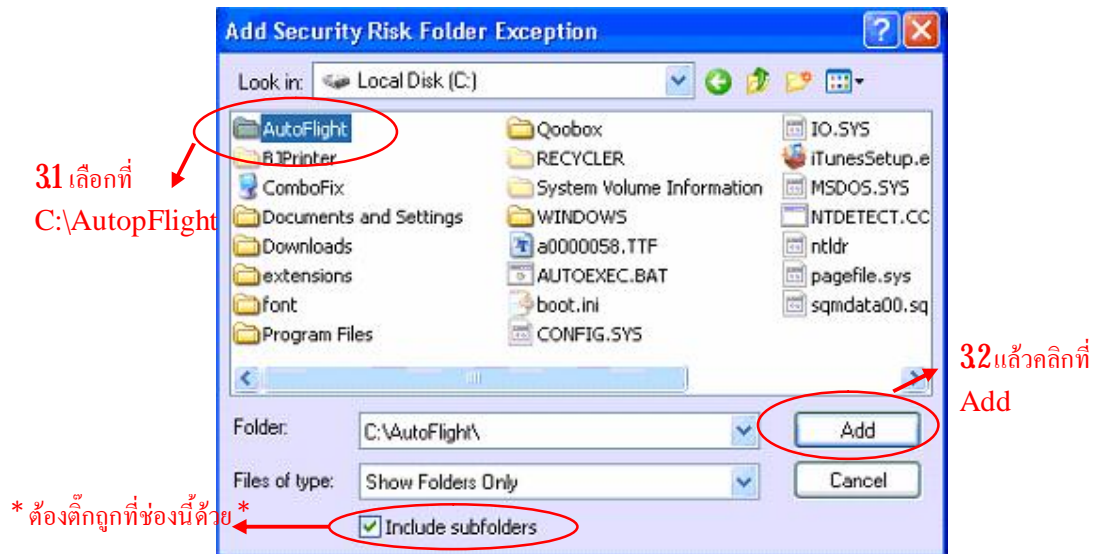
Add Security Risk Folder Exception

Look in: Local Disk (C:)

AutoFlight
BJPrinter
ComboFix
Documents and Settings
Downloads
extensions
font
Program Files
Qoobox
RECYCLER
System Volume Information
WINDOWS
a0000058.TTF
AUTOEXEC.BAT
boot.ini
CONFIG.SYS
IO.SYS
iTunesSetup.e
MSDOS.SYS
NTDETECT.CC
ntldr
pagefile.sys
sqmdata00.sq

31 เลือกที่ C:\AutopFlight

32 แล้วคลิกที่ Add

Folder: C:\AutoFlight\
Add
Files of type: Show Folders Only
Cancel
Include subfolders

* ต้องติ๊กถูกที่ช่องนี้ด้วย *